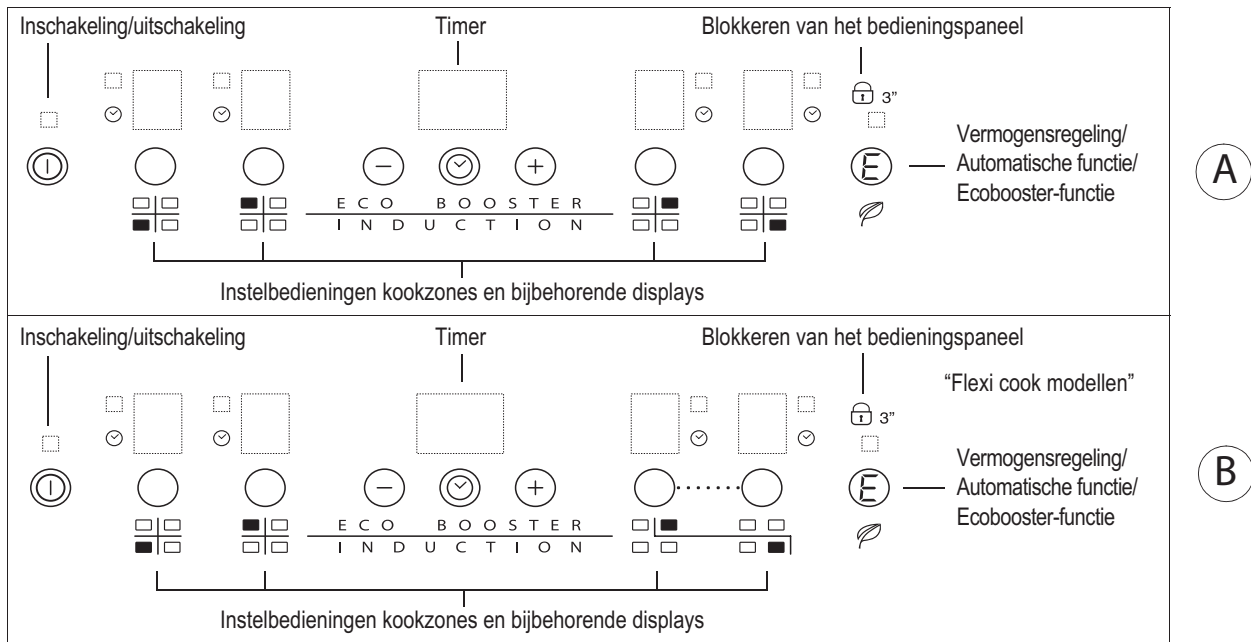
Inschakeling/uitschakeling

Timer

Blokkeren van het bedieningspaneel

3"

Vermogensregeling/ Automatische functie/ Ecobooster-functie

E

A

ECO BOOSTER
INDUCTION

Instelbedieningen kookzones en bijbehorende displays

Inschakeling/uitschakeling

Timer

Blokkeren van het bedieningspaneel

"Flexi cook modellen"

3"

Vermogensregeling/ Automatische functie/ Ecobooster-functie

E

B

ECO BOOSTER
INDUCTION

Instelbedieningen kookzones en bijbehorende displays